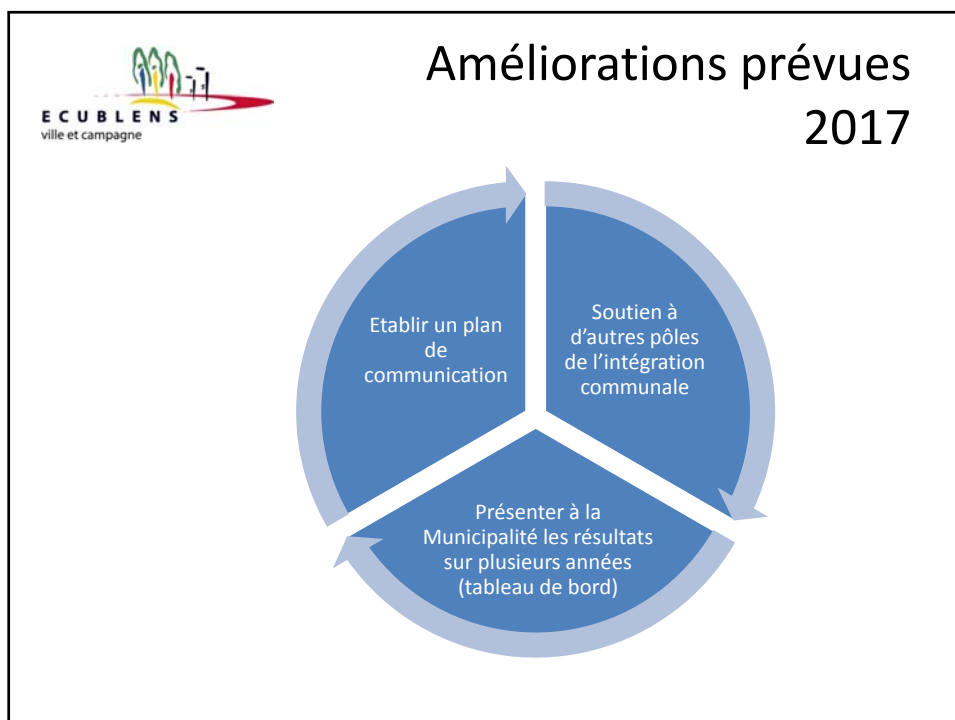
ECUBLENS
ville et campagne

Améliorations prévues 2017

Soutien à d'autres pôles de l'intégration communale

Présenter à la Municipalité les résultats sur plusieurs années (tableau de bord)

Etablir un plan de communication